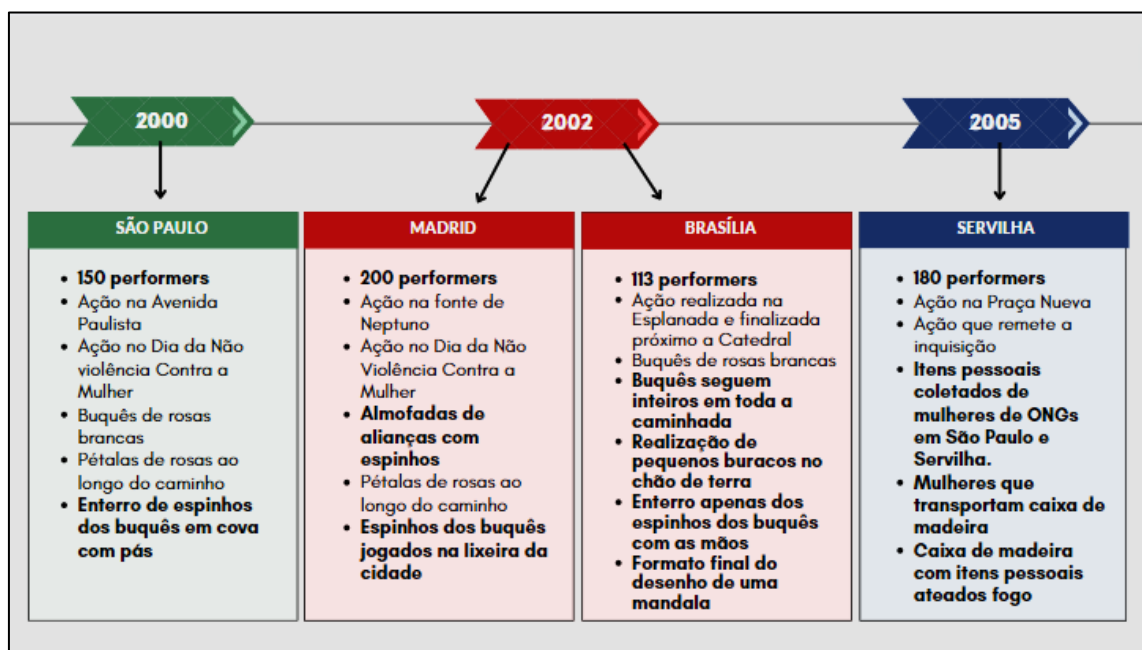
2000

2002

2005

SÃO PAULO

- 150 performers
- Ação na Avenida Paulista
- Ação no Dia da Não violência Contra a Mulher
- Buquês de rosas brancas
- Pétalas de rosas ao longo do caminho
- Enterro de espinhos dos buquês em cova com pás

MADRID

- 200 performers
- Ação na fonte de Neptuno
- Ação no Dia da Não Violência Contra a Mulher
- Almofadas de alianças com espinhos
- Pétalas de rosas ao longo do caminho
- Espinhos dos buquês jogados na lixeira da cidade

BRASÍLIA

- 113 performers
- Ação realizada na Esplanada e finalizada próximo a Catedral
- Buquês de rosas brancas
- Buquês seguem inteiros em toda a caminhada
- Realização de pequenos buracos no chão de terra
- Enterro apenas dos espinhos dos buquês com as mãos
- Formato final do desenho de uma mandala

SERVILHA

- 180 performers
- Ação na Praça Nueva
- Ação que remete a inquisição
- Itens pessoais coletados de mulheres de ONGs em São Paulo e Servilha.
- Mulheres que transportam caixa de madeira
- Caixa de madeira com itens pessoais ateados fogo